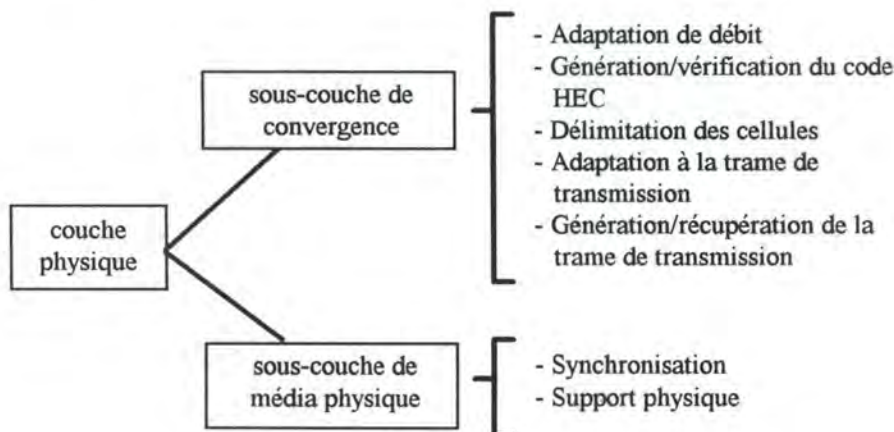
couche physique

sous-couche de convergence

- Adaptation de débit
- Génération/vérification du code HEC
- Délimitation des cellules
- Adaptation à la trame de transmission
- Génération/récupération de la trame de transmission

sous-couche de média physique

- Synchronisation
- Support physique